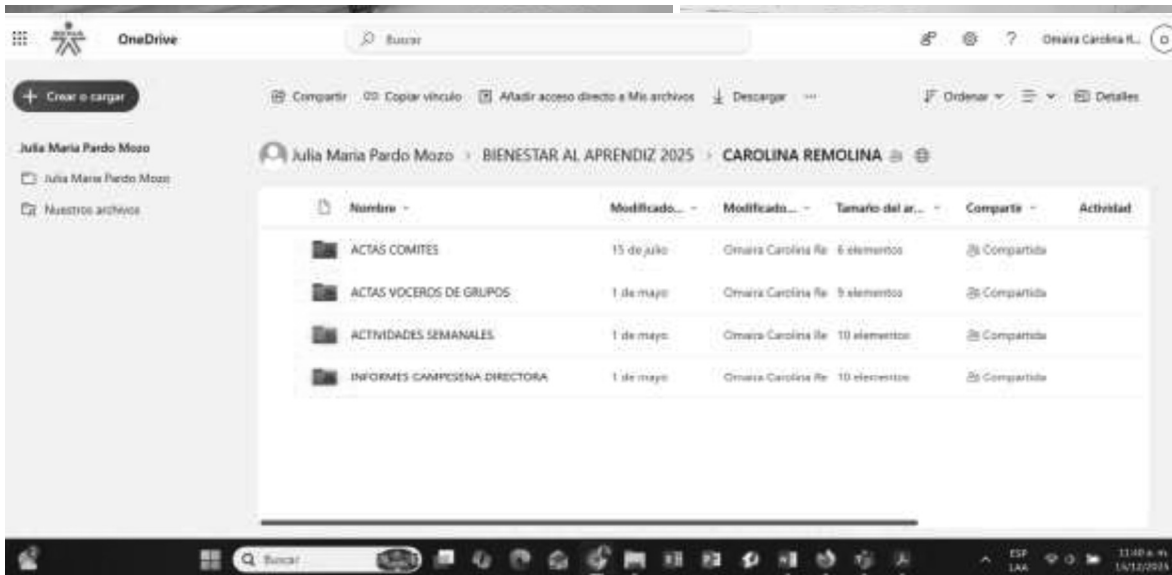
OneDrive

Buscar

Omaira Carolina R...

+ Crear o cargar

Compartir  Copiar vínculo  Añadir acceso directo a Mis archivos  Descargar  ···

Ordenar  Detalles

Julia Maria Pardo Mozo

Julia Maria Pardo Mozo

Nuestros archivos

Julia Maria Pardo Mozo > BIENESTAR AL APRENDIZ 2025 > CAROLINA REMOLINA

| Nombre | Modificado... | Modificado... | Tamaño del ar... | Compartir | Actividad |
|---|---|---|---|---|---|
| ACTAS COMITES | 15 de julio | Omaira Carolina Re | 6 elementos | Compartido | |
| ACTAS VOCEROS DE GRUPOS | 1 de mayo | Omaira Carolina Re | 9 elementos | Compartido | |
| ACTIVIDADES SEMANALES | 1 de mayo | Omaira Carolina Re | 10 elementos | Compartido | |
| INFORMES CAMPESENA DIRECTORA | 1 de mayo | Omaira Carolina Re | 10 elementos | Compartido | |

Buscar

ESP LAA

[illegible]